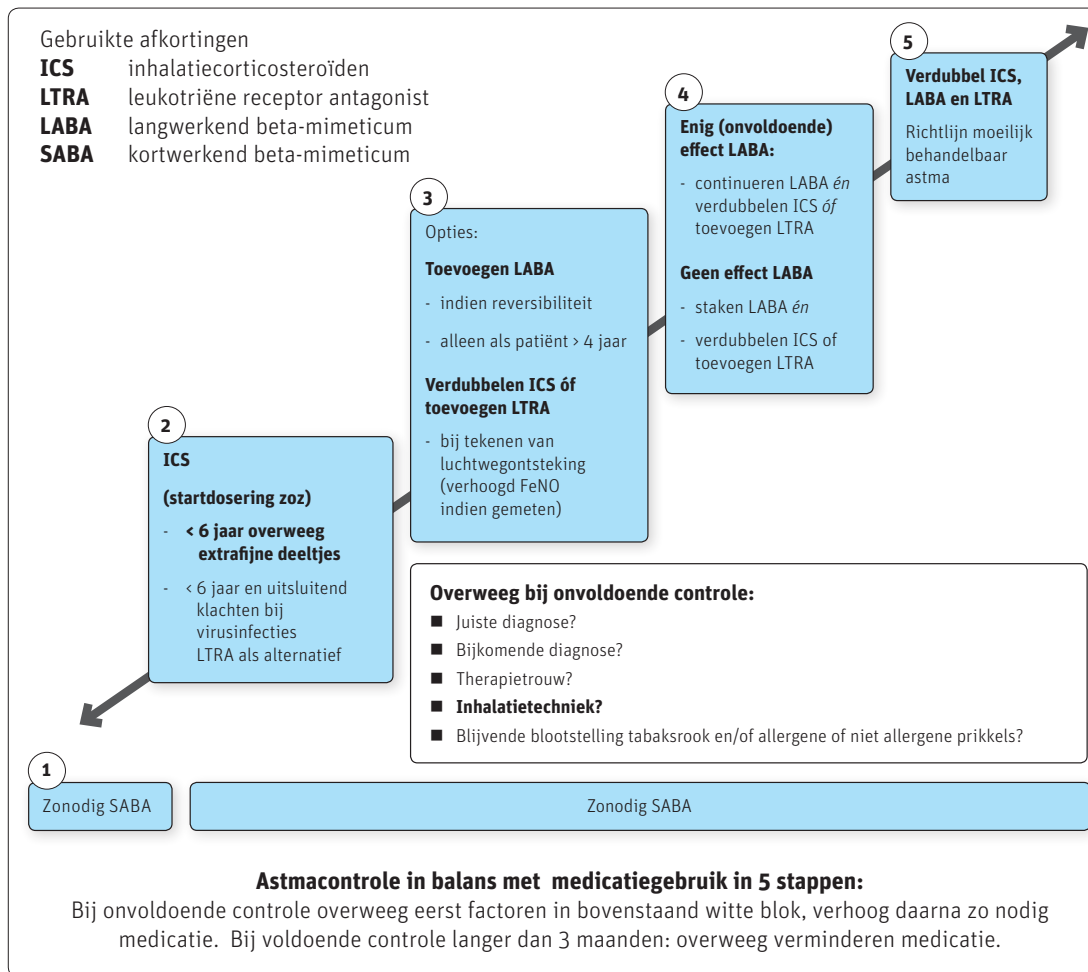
Gebruikte afkortingen
**ICS** inhalatiecorticosteroïden
**LTRA** leukotriëne receptor antagonist
**LABA** langwerkend beta-mimeticum
**SABA** kortwerkend beta-mimeticum

5
**Verdubbel ICS, LABA en LTRA**
Richtlijn moeilijk behandelbaar astma

4
**Enig (onvoldoende) effect LABA:**
- continueren LABA *én* verdubbelen ICS *óf* toevoegen LTRA

**Geen effect LABA**
- staken LABA *én*
- verdubbelen ICS of toevoegen LTRA

3
Opties:
**Toevoegen LABA**
- indien reversibiliteit
- alleen als patiënt > 4 jaar

**Verdubbelen ICS óf toevoegen LTRA**
- bij tekenen van luchtwegontsteking (verhoogd FeNO indien gemeten)

2
**ICS**
**(startdosering zoz)**
- **< 6 jaar overweeg extrafijne deeltjes**
- < 6 jaar en uitsluitend klachten bij virusinfecties LTRA als alternatief

**Overweeg bij onvoldoende controle:**
■ Juiste diagnose?
■ Bijkomende diagnose?
■ Therapietrouw?
■ **Inhalatietechniek?**
■ Blijvende blootstelling tabaksrook en/of allergene of niet allergene prikkels?

1
Zonodig SABA

Zonodig SABA

**Astmacontrole in balans met medicatiegebruik in 5 stappen:**
Bij onvoldoende controle overweeg eerst factoren in bovenstaand witte blok, verhoog daarna zo nodig medicatie. Bij voldoende controle langer dan 3 maanden: overweeg verminderen medicatie.